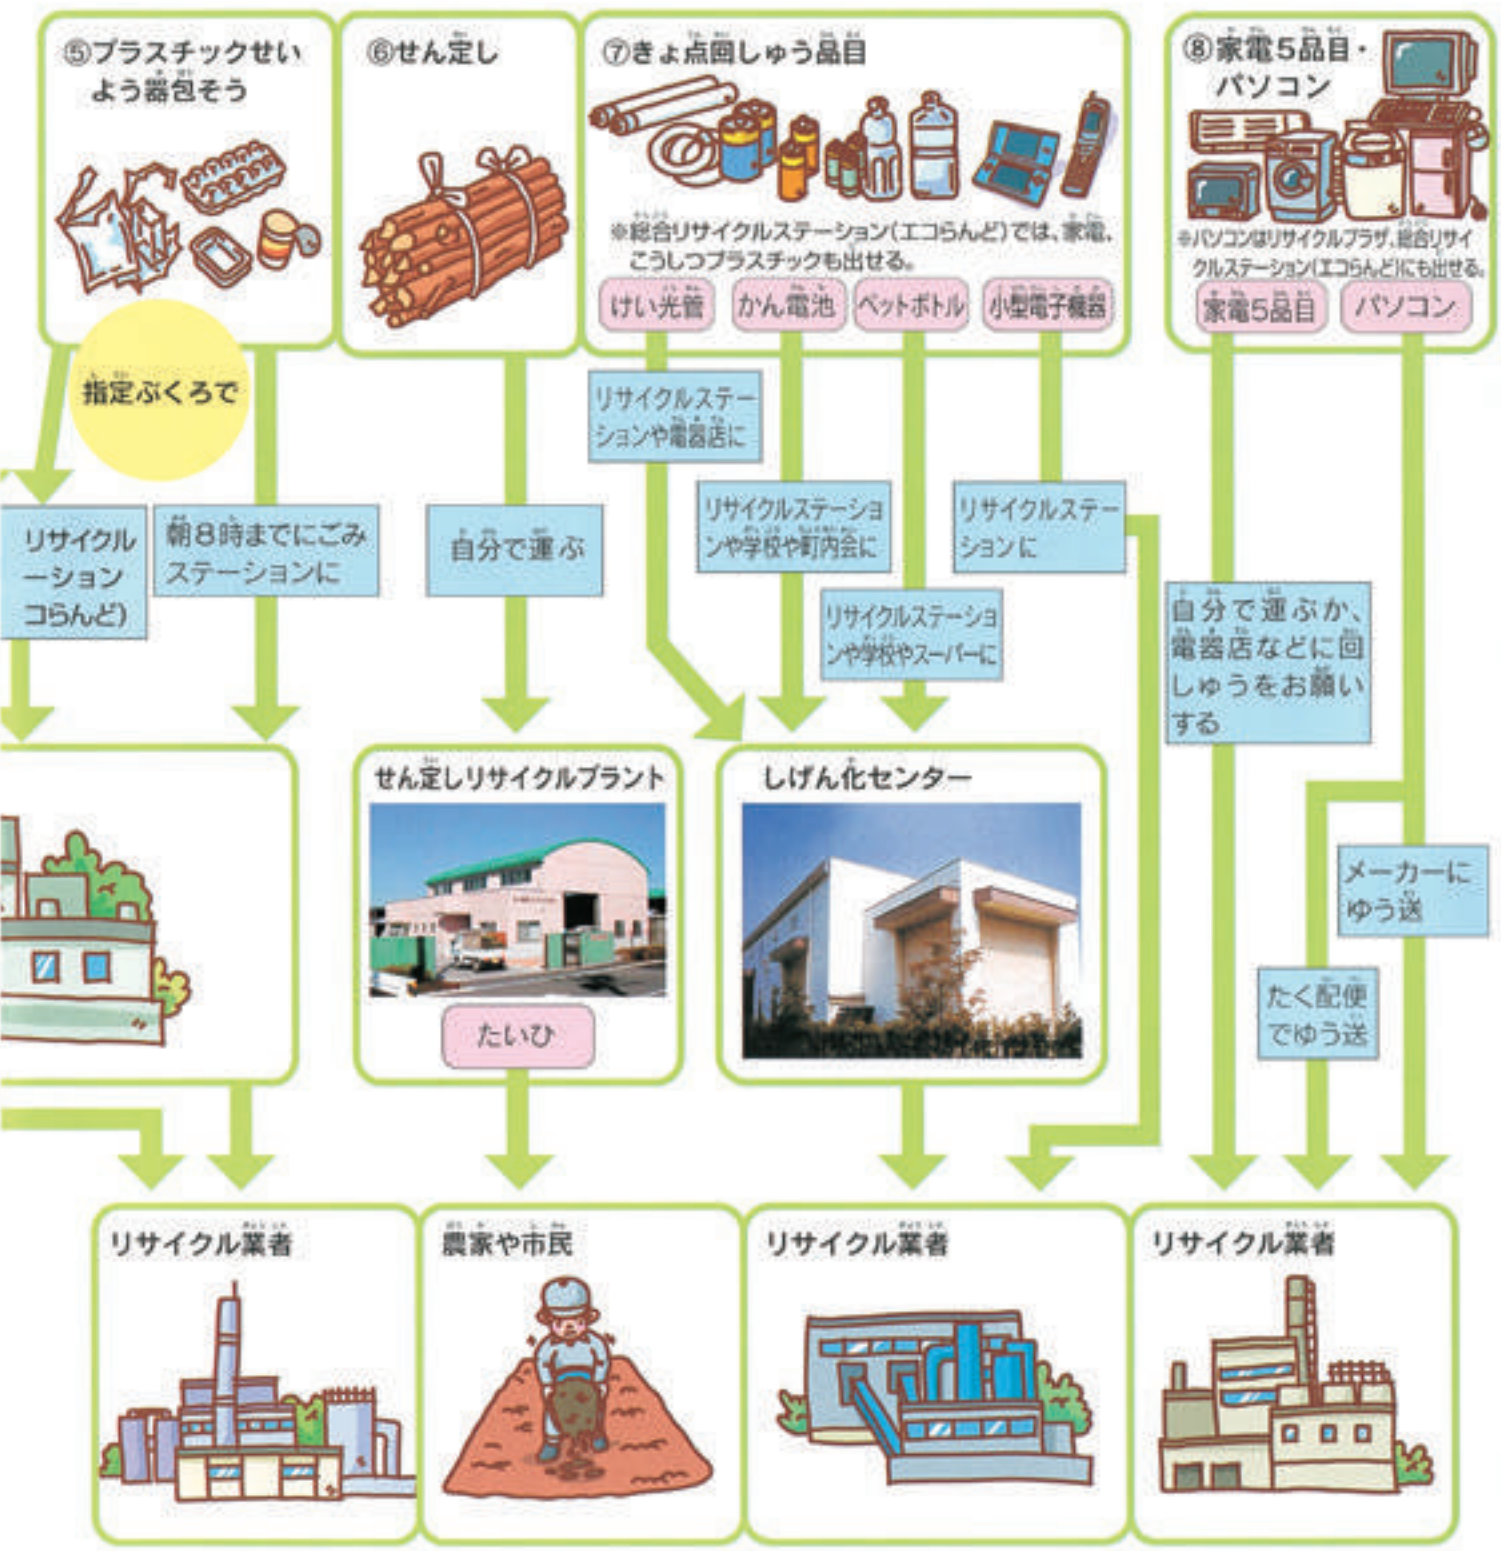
⑤プラスチックせいよう器包そう

⑥せん定し

⑦きょ点回しゅう品目

※総合リサイクルステーション(エコらんど)では、家電、こうしつプラスチックも出せる。

けい光管

かん電池

ペットボトル

小型電子機器

⑧家電5品目・パソコン

※パソコンはリサイクルプラザ、総合リサイクルステーション(エコらんど)にも出せる。

家電5品目

パソコン

指定ぶくろで

リサイクル
ーション
コらんど)

朝8時までにごみステーションに

自分で運ぶ

リサイクルステーションや電器店に

リサイクルステーションや学校や町内会に

リサイクルステーションに

リサイクルステーションや学校やスーパーに

自分で運ぶか、電器店などに回しゅうをお願いする

せん定しリサイクルプラント

たいひ

しげん化センター

メーカーにゆう送

たく配便でゆう送

リサイクル業者

農家や市民

リサイクル業者

リサイクル業者